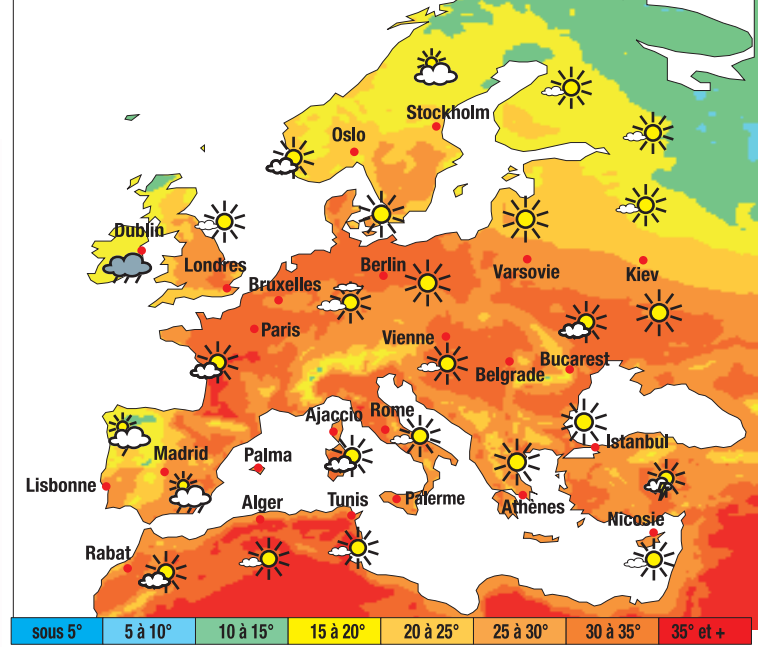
Stockholm
Oslo
Dublin
Londres
Bruxelles
Berlin
Varsovie
Kiev
Paris
Vienne
Bucarest
Belgrade
Ajaccio
Rome
Istanbul
Madrid
Palma
Lisbonne
Alger
Tunis
Palerme
Athènes
Nicosie
Rabat

| sous 5° | 5 à 10° | 10 à 15° | 15 à 20° | 20 à 25° | 25 à 30° | 30 à 35° | 35° et + |
|---|---|---|---|---|---|---|---|